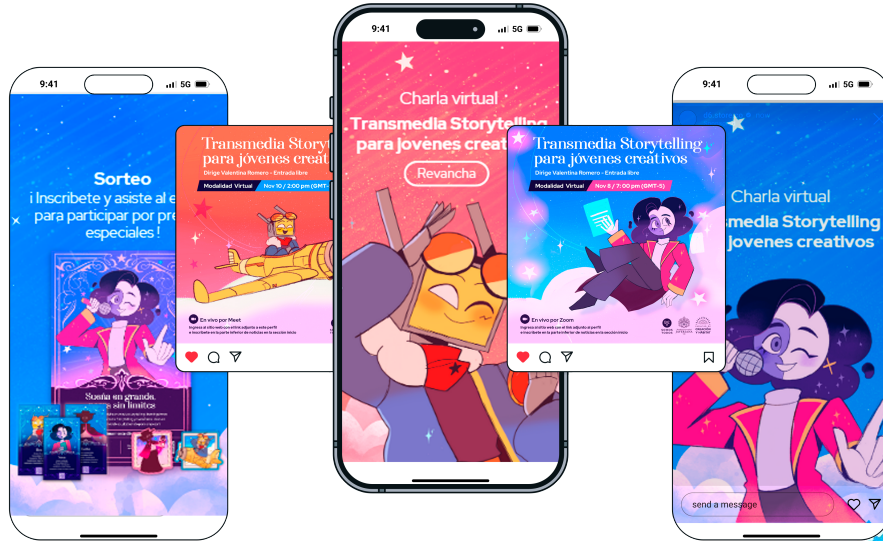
9:41
5G

Sorteo
¡ Inscribete y asiste al e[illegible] para participar por pre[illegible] especiales !

Soaña en grande, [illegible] sin limites

Transmedia Storytell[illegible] para jóvenes creat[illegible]
Dirige Valentina Romero - Entrada libre
Modalidad Virtual
Nov 10 / 2:00 pm (GMT-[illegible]
En vivo por Meet
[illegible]

9:41
5G

Charla virtual
Transmedia Storytelling para jóvenes creat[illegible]
Revancha

Transmedia Storytelling para jóvenes creativos
Dirige Valentina Romero - Entrada libre
Modalidad Virtual
Nov 8 / 7:00 pm (GMT-5)
En vivo por Zoom
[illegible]

9:41
5G

Charla virtual
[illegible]smedia Storytelling
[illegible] jóvenes creativos

send a message